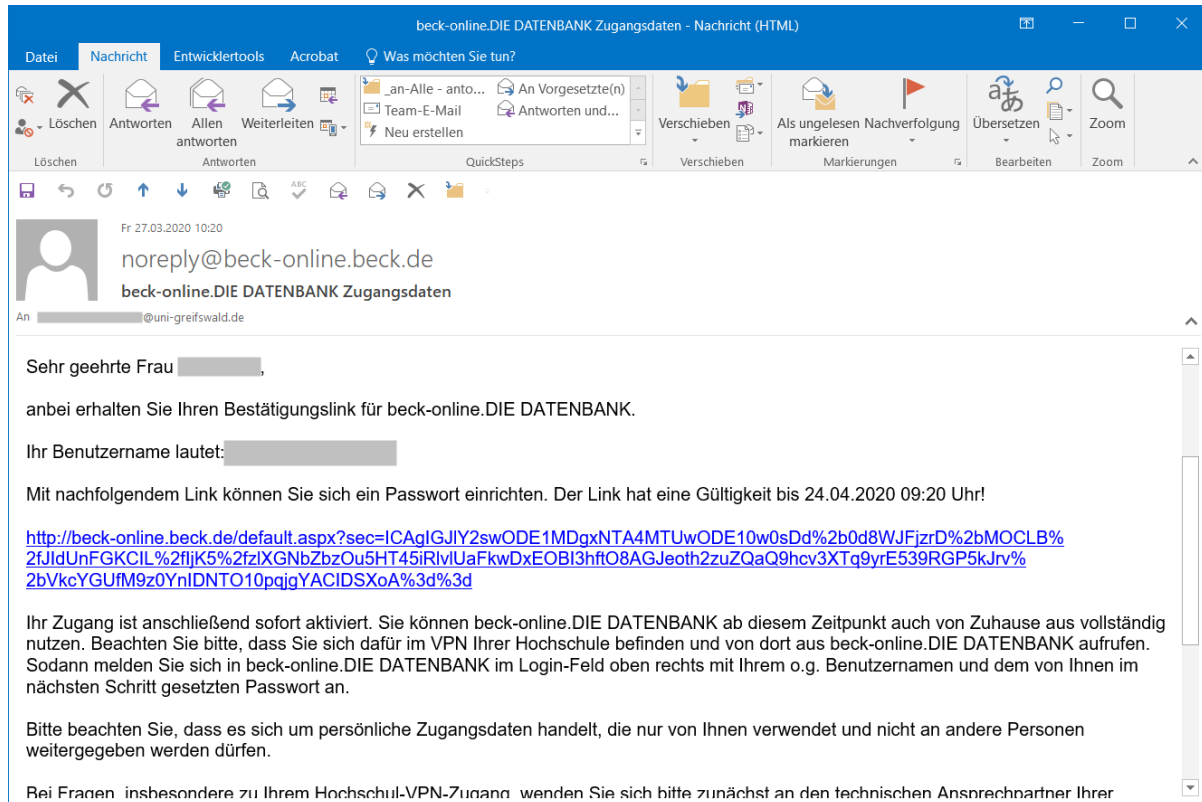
beck-online.DIE DATENBANK Zugangsdaten - Nachricht (HTML)

Datei Nachricht Entwicklertools Acrobat Was möchten Sie tun?

Löschen
Löschen

Antworten Allen antworten Weiterleiten
Antworten

_an-Alle - anto... Team-E-Mail Neu erstellen An Vorgesetzte(n) Antworten und...
QuickSteps

Verschieben
Verschieben

Als ungelesen markieren Nachverfolgung
Markierungen

Übersetzen
Bearbeiten

Zoom
Zoom

Fr 27.03.2020 10:20
noreply@beck-online.beck.de
beck-online.DIE DATENBANK Zugangsdaten
An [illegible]@uni-greifswald.de

Sehr geehrte Frau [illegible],

anbei erhalten Sie Ihren Bestätigungslink für beck-online.DIE DATENBANK.

Ihr Benutzername lautet: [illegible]

Mit nachfolgendem Link können Sie sich ein Passwort einrichten. Der Link hat eine Gültigkeit bis 24.04.2020 09:20 Uhr!

http://beck-online.beck.de/default.aspx?sec=ICAgIGJlY2swODE1MDgxNTA4MTUwODE10w0sDd%2b0d8WJFjzrD%2bMOCLB%2fJIdUnFGKCIL%2fIjK5%2fzlXGNbZbzOu5HT45iRlvlUaFkwDxEOBI3hftO8AGJeoth2zuZQaQ9hcv3XTq9yrE539RGP5kJrv%2bVkcYGUfM9z0YnIDNTO10pqjgYACIDSXoA%3d%3d

Ihr Zugang ist anschließend sofort aktiviert. Sie können beck-online.DIE DATENBANK ab diesem Zeitpunkt auch von Zuhause aus vollständig nutzen. Beachten Sie bitte, dass Sie sich dafür im VPN Ihrer Hochschule befinden und von dort aus beck-online.DIE DATENBANK aufrufen. Sodann melden Sie sich in beck-online.DIE DATENBANK im Login-Feld oben rechts mit Ihrem o.g. Benutzernamen und dem von Ihnen im nächsten Schritt gesetzten Passwort an.

Bitte beachten Sie, dass es sich um persönliche Zugangsdaten handelt, die nur von Ihnen verwendet und nicht an andere Personen weitergegeben werden dürfen.

Bei Fragen, insbesondere zu Ihrem Hochschul-VPN-Zugang, wenden Sie sich bitte zunächst an den technischen Ansprechpartner Ihrer